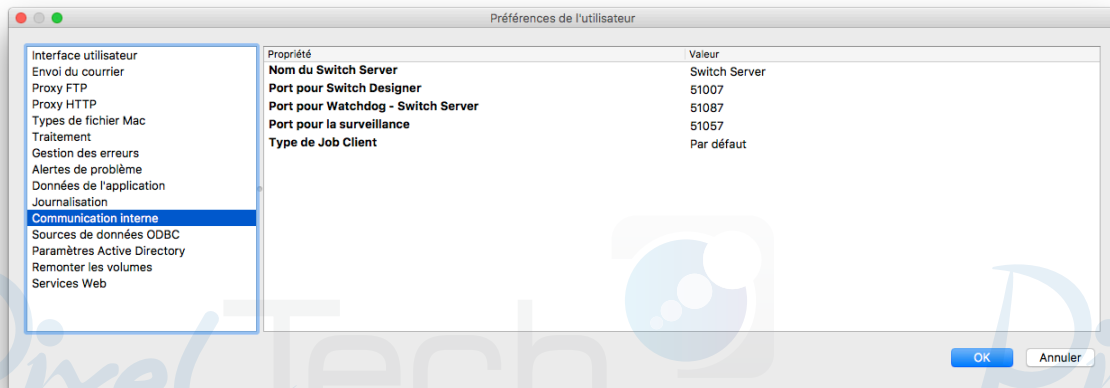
Préférences de l'utilisateur

Interface utilisateur
Envoi du courrier
Proxy FTP
Proxy HTTP
Types de fichier Mac
Traitement
Gestion des erreurs
Alertes de problème
Données de l'application
Journalisation
Communication interne
Sources de données ODBC
Paramètres Active Directory
Remonter les volumes
Services Web

| Propriété | Valeur |
|---|---|
| Nom du Switch Server | Switch Server |
| Port pour Switch Designer | 51007 |
| Port pour Watchdog - Switch Server | 51087 |
| Port pour la surveillance | 51057 |
| Type de Job Client | Par défaut |

OK
Annuler

Pixel Tech